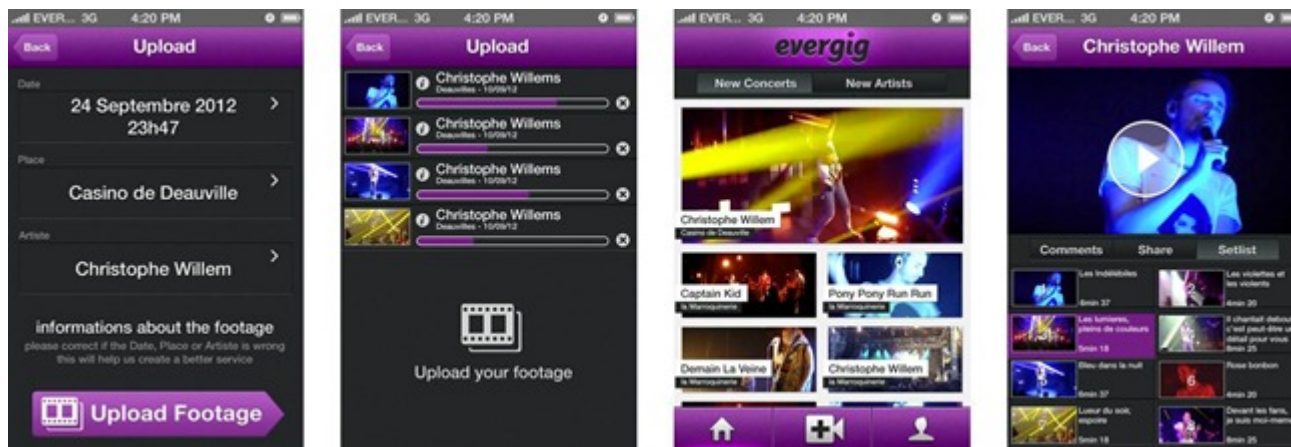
EVER... 3G 4:20 PM

Back Upload

Date

24 Septembre 2012 23h47

Place

Casino de Deauville

Artiste

Christophe Willem

informations about the footage

please correct if the Date, Place or Artiste is wrong this will help us create a better service

Upload Footage

EVER... 3G 4:20 PM

Back Upload

Christophe Willems
Deauvilles - 10/09/12

Christophe Willems
Deauvilles - 10/09/12

Christophe Willems
Deauvilles - 10/09/12

Christophe Willems
Deauvilles - 10/09/12

Upload your footage

EVER... 3G 4:20 PM

evergig

New Concerts New Artists

Christophe Willem
Casino de Deauville

Captain Kid
la Maroquinerie

Pony Pony Run Run
la Maroquinerie

Demain La Veine
la Maroquinerie

Christophe Willem
la Maroquinerie

EVER... 3G 4:20 PM

Back Christophe Willem

Comments Share Setlist

Les Indélébiles
5min 37

Les violettes et les violents
4min 20

Les lumieres, pleins de couleurs
5min 18

Il chantait debout c'est peut-être un détail pour vous
5min 25

Bleu dans la nuit
5min 37

Rose bonbon
4min 20

Lueur du soir, espoire
5min 18

Devant les fans, je suis moi-meme
5min 25